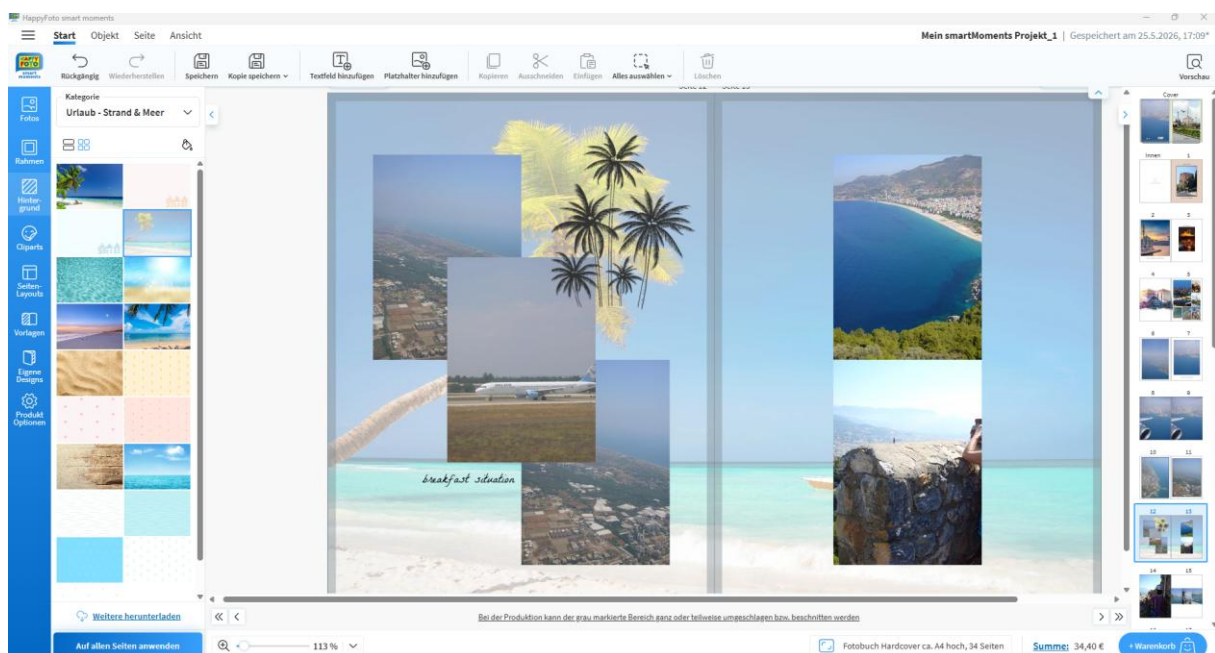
HappyFoto smart moments

Start Objekt Seite Ansicht

Mein smartMoments Projekt_1 | Gespeichert am 25.5.2026, 17:09*

Rückgängig Wiederherstellen Speichern Kopie speichern Textfeld hinzufügen Platzhalter hinzufügen Kopieren Ausschneiden Einfügen Alles auswählen Löschen Vorschau

Fotos
Rahmen
Hintergrund
Cliparts
Seiten-Layouts
Vorlagen
Eigene Designs
Produkt Optionen

Kategorie
Urlaub - Strand & Meer

Seite 12 Seite 13

breakfast situation

Cover
Innen 1
2 3
4 5
6 7
8 9
10 11
12 13
14 15

Weitere herunterladen

Auf allen Seiten anwenden

113 %

Bei der Produktion kann der grau markierte Bereich ganz oder teilweise umgeschlagen bzw. beschnitten werden

Fotobuch Hardcover ca. A4 hoch, 34 Seiten

Summe: 34,40 €

+ Warenkorb